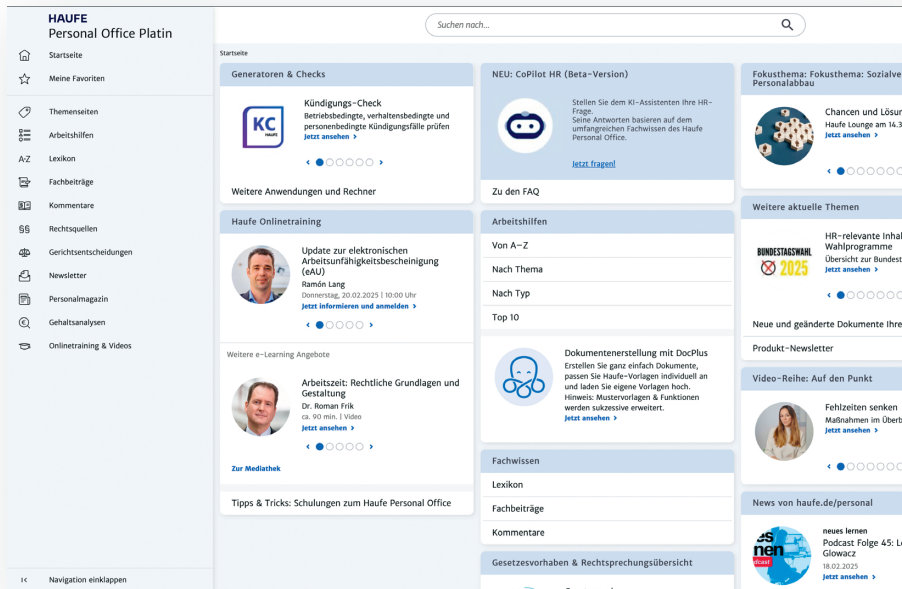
HAUFE
Personal Office Platin

Startseite
Meine Favoriten
Themenseiten
Arbeitshilfen
Lexikon
Fachbeiträge
Kommentare
Rechtsquellen
Gerichtsentscheidungen
Newsletter
Personalmagazin
Gehaltsanalysen
Onlinetraining & Videos

Navigation einklappen

Suchen nach...

Startseite

Generatoren & Checks

KC HAUFE

Kündigungs-Check
Betriebsbedingte, verhaltensbedingte und personenbedingte Kündigungsfälle prüfen
Jetzt ansehen >

Weitere Anwendungen und Rechner

Haufe Onlinetraining

Update zur elektronischen Arbeitsunfähigkeitsbescheinigung (eAU)
Ramón Lang
Donnerstag, 20.02.2025 | 10:00 Uhr
Jetzt informieren und anmelden >

Weitere e-Learning Angebote

Arbeitszeit: Rechtliche Grundlagen und Gestaltung
Dr. Roman Frik
ca. 90 min. | Video
Jetzt ansehen >

Zur Mediathek

Tipps & Tricks: Schulungen zum Haufe Personal Office

NEU: CoPilot HR (Beta-Version)

Stellen Sie dem KI-Assistenten Ihre HR-Frage. Seine Antworten basieren auf dem umfangreichen Fachwissen des Haufe Personal Office.

Jetzt fragen!

Zu den FAQ

Arbeitshilfen

Von A-Z
Nach Thema
Nach Typ
Top 10

Dokumentenerstellung mit DocPlus
Erstellen Sie ganz einfach Dokumente, passen Sie Haufe-Vorlagen individuell an und laden Sie eigene Vorlagen hoch. Hinweis: Mustervorlagen & Funktionen werden sukzessive erweitert.
Jetzt ansehen >

Fachwissen

Lexikon
Fachbeiträge
Kommentare

Gesetzesvorhaben & Rechtsprechungsübersicht

Fokusthema: Fokusthema: Sozialve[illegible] Personalabbau

Chancen und Lösun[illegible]
Haufe Lounge am 14.3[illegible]
Jetzt ansehen >

Weitere aktuelle Themen

BUNDESTAGSWAHL 2025

HR-relevante Inhal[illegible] Wahlprogramme
Übersicht zur Bundest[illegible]
Jetzt ansehen >

Neue und geänderte Dokumente Ihre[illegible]

Produkt-Newsletter

Video-Reihe: Auf den Punkt

Fehlzeiten senken
Maßnahmen im Überb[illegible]
Jetzt ansehen >

News von haufe.de/personal

neues lernen
Podcast Folge 45: L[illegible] Glowacz
18.02.2025
Jetzt ansehen >